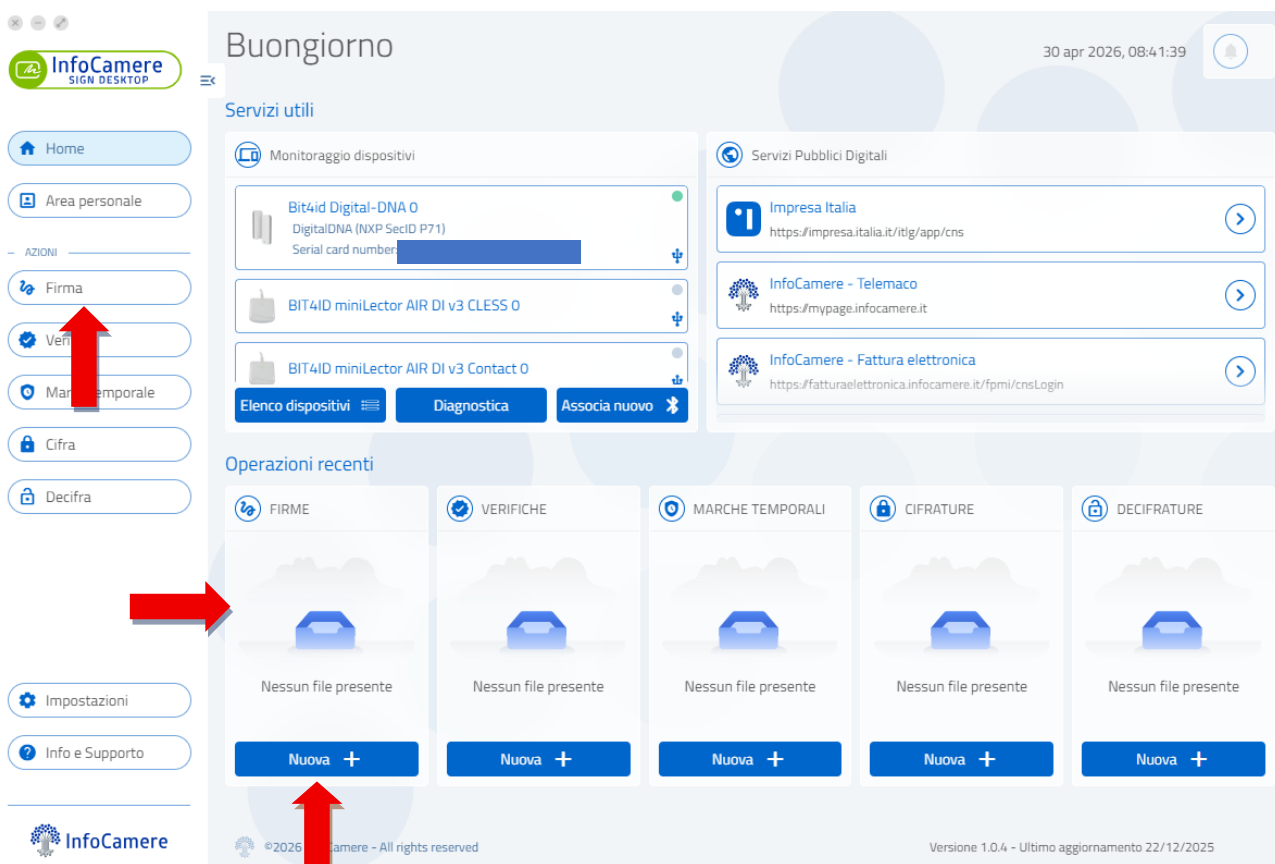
InfoCamere SIGN DESKTOP

Home

Area personale

AZIONI

Firma

Veri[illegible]

Ma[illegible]mporale

Cifra

Decifra

Impostazioni

Info e Supporto

InfoCamere

Buongiorno

30 apr 2026, 08:41:39

Servizi utili

Monitoraggio dispositivi

Bit4id Digital-DNA 0
DigitalDNA (NXP SecID P71)
Serial card number: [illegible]

BIT4ID miniLector AIR DI v3 CLESS 0

BIT4ID miniLector AIR DI v3 Contact 0

Elenco dispositivi

Diagnostica

Associa nuovo

Servizi Pubblici Digitali

Impresa Italia
https://impresa.italia.it/itlg/app/cns

InfoCamere - Telemaco
https://mypage.infocamere.it

InfoCamere - Fattura elettronica
https://fatturaelettronica.infocamere.it/fpmi/cnsLogin

Operazioni recenti

FIRME

Nessun file presente

Nuova +

VERIFICHE

Nessun file presente

Nuova +

MARCHE TEMPORALI

Nessun file presente

Nuova +

CIFRATURE

Nessun file presente

Nuova +

DECIFRATURE

Nessun file presente

Nuova +

©2026 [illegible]Camere - All rights reserved

Versione 1.0.4 - Ultimo aggiornamento 22/12/2025